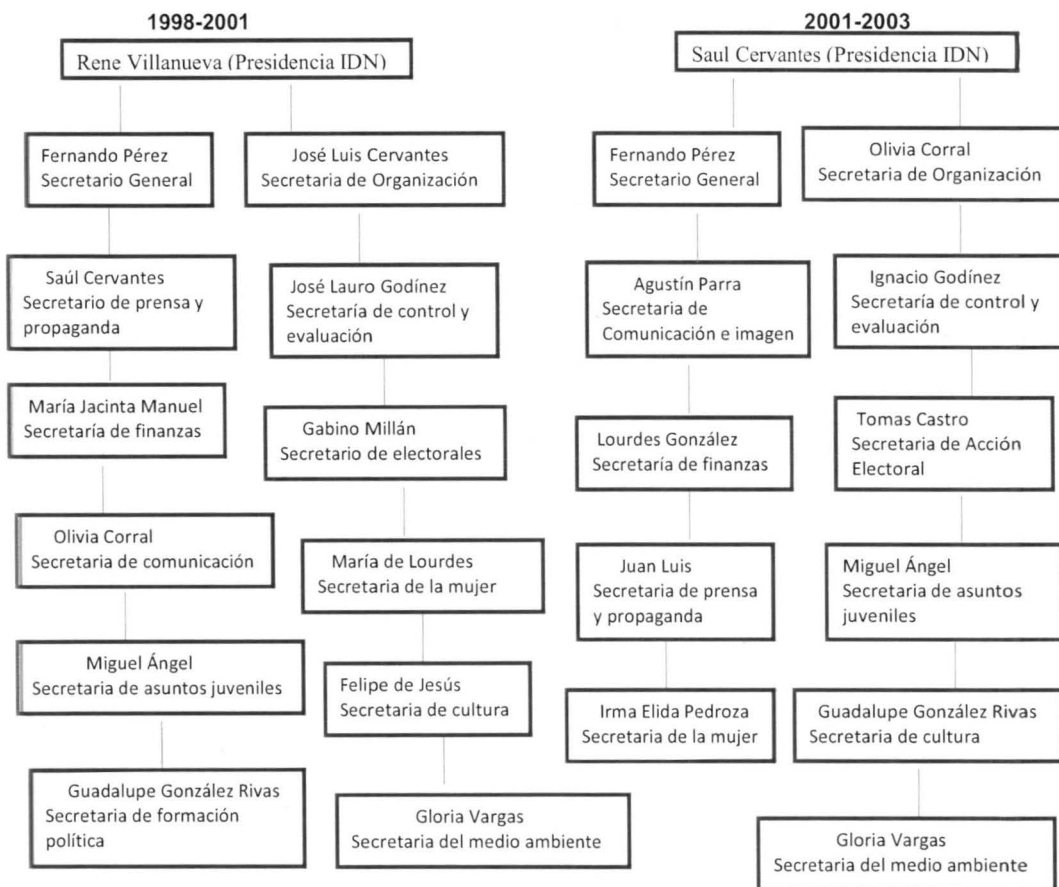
1998-2001

Rene Villanueva (Presidencia IDN)

Fernando Pérez
Secretario General

José Luis Cervantes
Secretaria de Organización

Saúl Cervantes
Secretario de prensa y propaganda

José Lauro Godínez
Secretaría de control y evaluación

María Jacinta Manuel
Secretaría de finanzas

Gabino Millán
Secretario de electorales

Olivia Corral
Secretaria de comunicación

María de Lourdes
Secretaria de la mujer

Miguel Ángel
Secretaria de asuntos juveniles

Felipe de Jesús
Secretaria de cultura

Guadalupe González Rivas
Secretaria de formación política

Gloria Vargas
Secretaria del medio ambiente

2001-2003

Saul Cervantes (Presidencia IDN)

Fernando Pérez
Secretario General

Olivia Corral
Secretaria de Organización

Agustín Parra
Secretaria de Comunicación e imagen

Ignacio Godínez
Secretaría de control y evaluación

Lourdes González
Secretaría de finanzas

Tomas Castro
Secretaria de Acción Electoral

Juan Luis
Secretaria de prensa y propaganda

Miguel Ángel
Secretaria de asuntos juveniles

Irma Elida Pedroza
Secretaria de la mujer

Guadalupe González Rivas
Secretaria de cultura

Gloria Vargas
Secretaria del medio ambiente